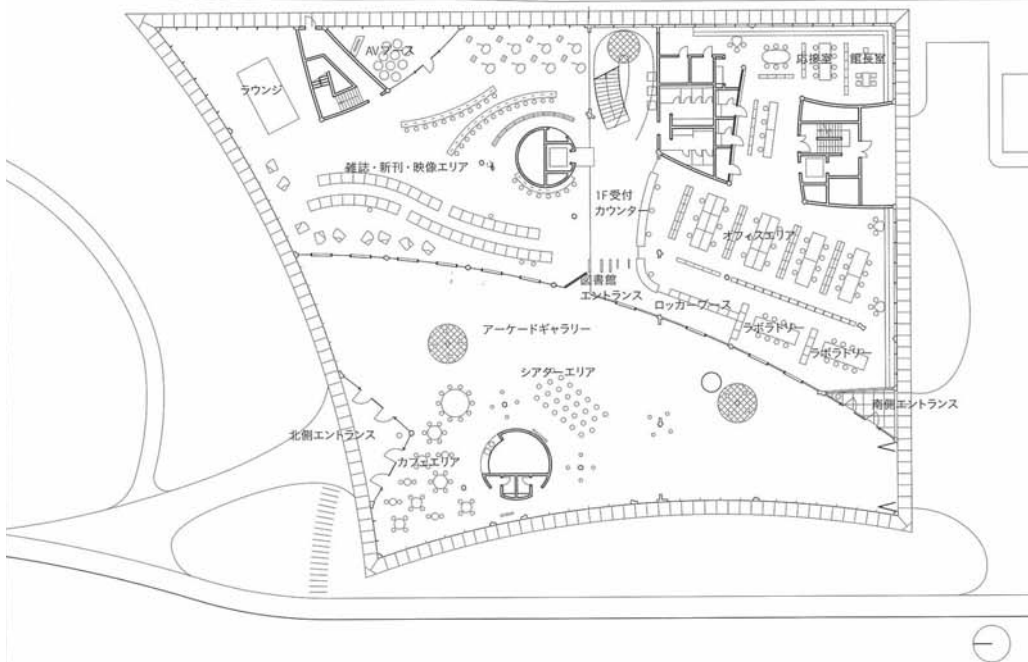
AVブース

ラウンジ

応接室

館長室

雑誌・新刊・映像エリア

1F受付
カウンター

オフィスエリア

図書館
エントランス

ロッカーブース

アーケードギャラリー

ラボラトリー

ラボラトリー

シアターエリア

南側エントランス

北側エントランス

カフェエリア